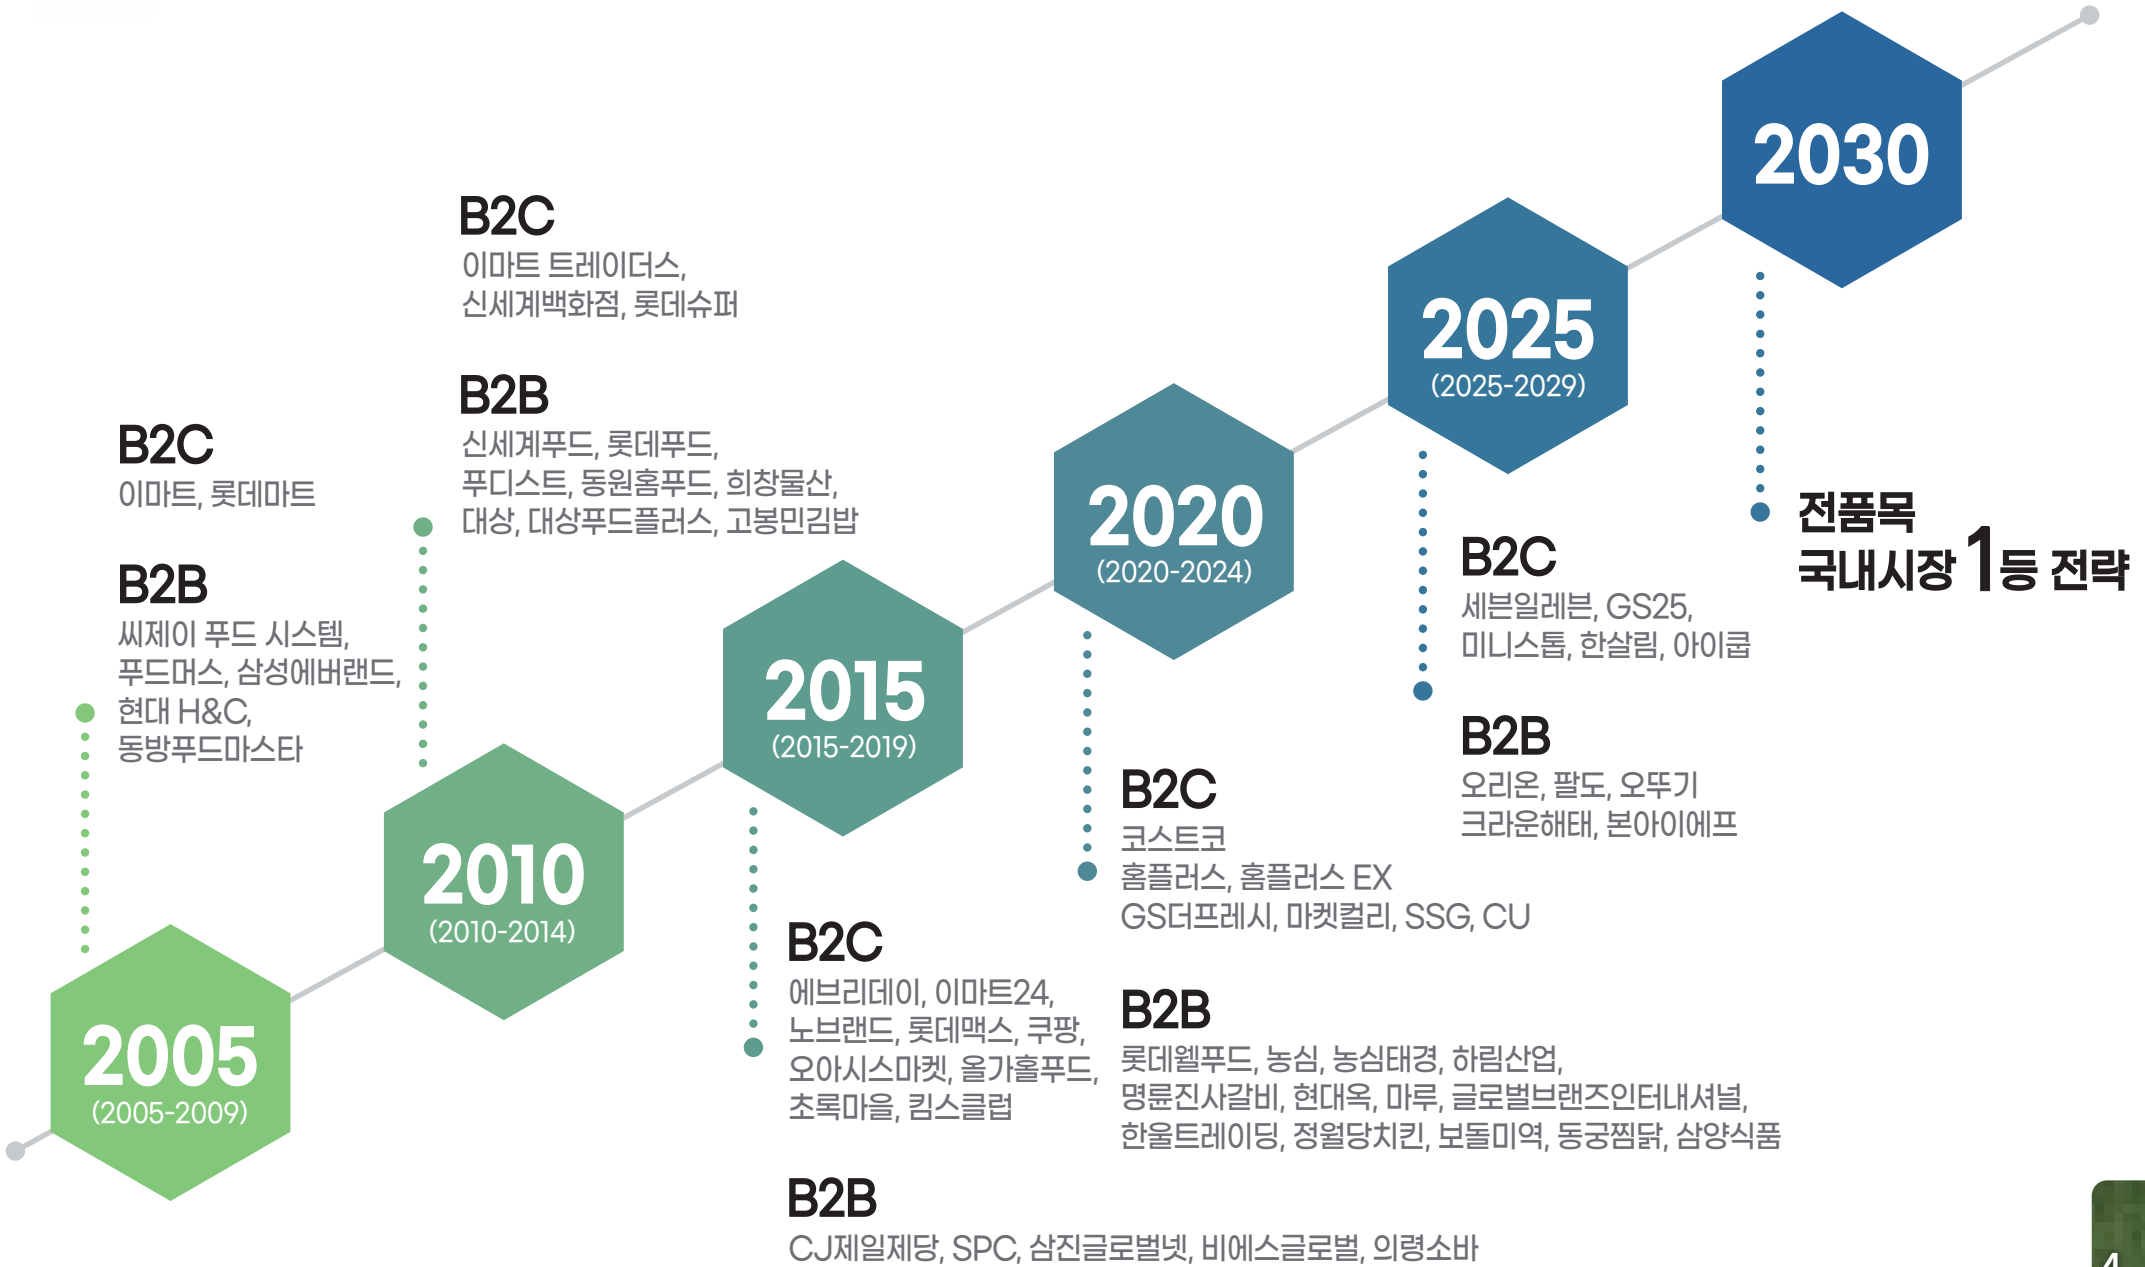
2030

2025
(2025-2029)

2020
(2020-2024)

2015
(2015-2019)

2010
(2010-2014)

2005
(2005-2009)

B2C
이마트, 롯데마트

B2B
씨제이 푸드 시스템, 푸드머스, 삼성에버랜드, 현대 H&C, 동방푸드마스타

B2C
이마트 트레이더스, 신세계백화점, 롯데슈퍼

B2B
신세계푸드, 롯데푸드, 푸디스트, 동원홈푸드, 희창물산, 대상, 대상푸드플러스, 고봉민김밥

B2C
에브리데이, 이마트24, 노브랜드, 롯데맥스, 쿠팡, 오아시스마켓, 올가홀푸드, 초록마을, 킴스클럽

B2B
CJ제일제당, SPC, 삼진글로벌넷, 비에스글로벌, 의령소바

B2C
코스트코
홈플러스, 홈플러스 EX
GS더프레시, 마켓컬리, SSG, CU

B2B
롯데웰푸드, 농심, 농심태경, 하림산업, 명륜진사갈비, 현대옥, 마루, 글로벌브랜즈인터내셔널, 한울트레이딩, 정월당치킨, 보돌미역, 동궁찜닭, 삼양식품

B2C
세븐일레븐, GS25, 미니스톱, 한살림, 아이쿱

B2B
오리온, 팔도, 오뚜기
크라운해태, 본아이에프

전품목
국내시장 1등 전략